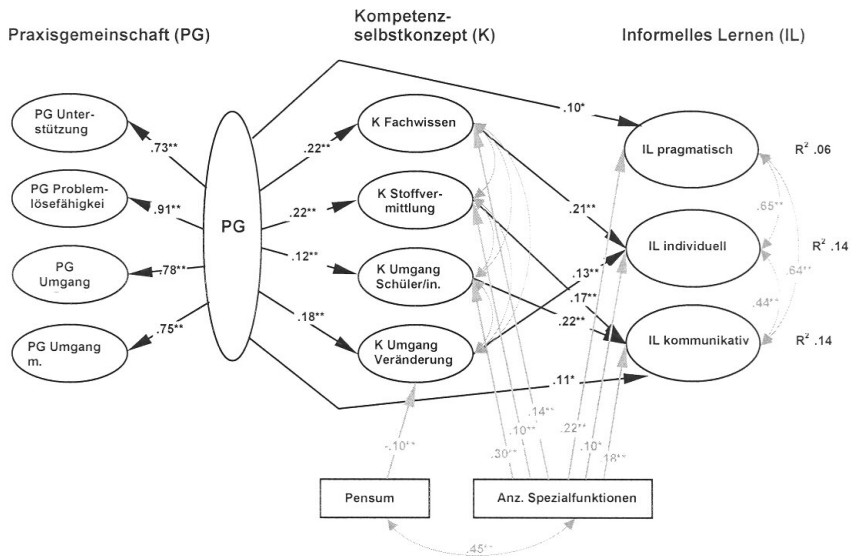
Praxisgemeinschaft (PG)

Kompetenzselbstkonzept (K)

Informelles Lernen (IL)

PG Unterstützung

PG Problemlösefähigkei

PG Umgang

PG Umgang m.

.73**

.91**

.78**

.75**

PG

.22**

.22**

.12**

.18**

K Fachwissen

K Stoffvermittlung

K Umgang Schüler/in.

K Umgang Veränderung

.10*

.21**

.13**

.17**

.22**

.11*

IL pragmatisch

IL individuell

IL kommunikativ

$R^2$ .06

$R^2$ .14

$R^2$ .14

.65**

.64**

.44**

-.10**

.30**

.10**

.14**

.22**

.10*

.18**

Pensum

Anz. Spezialfunktionen

.45**